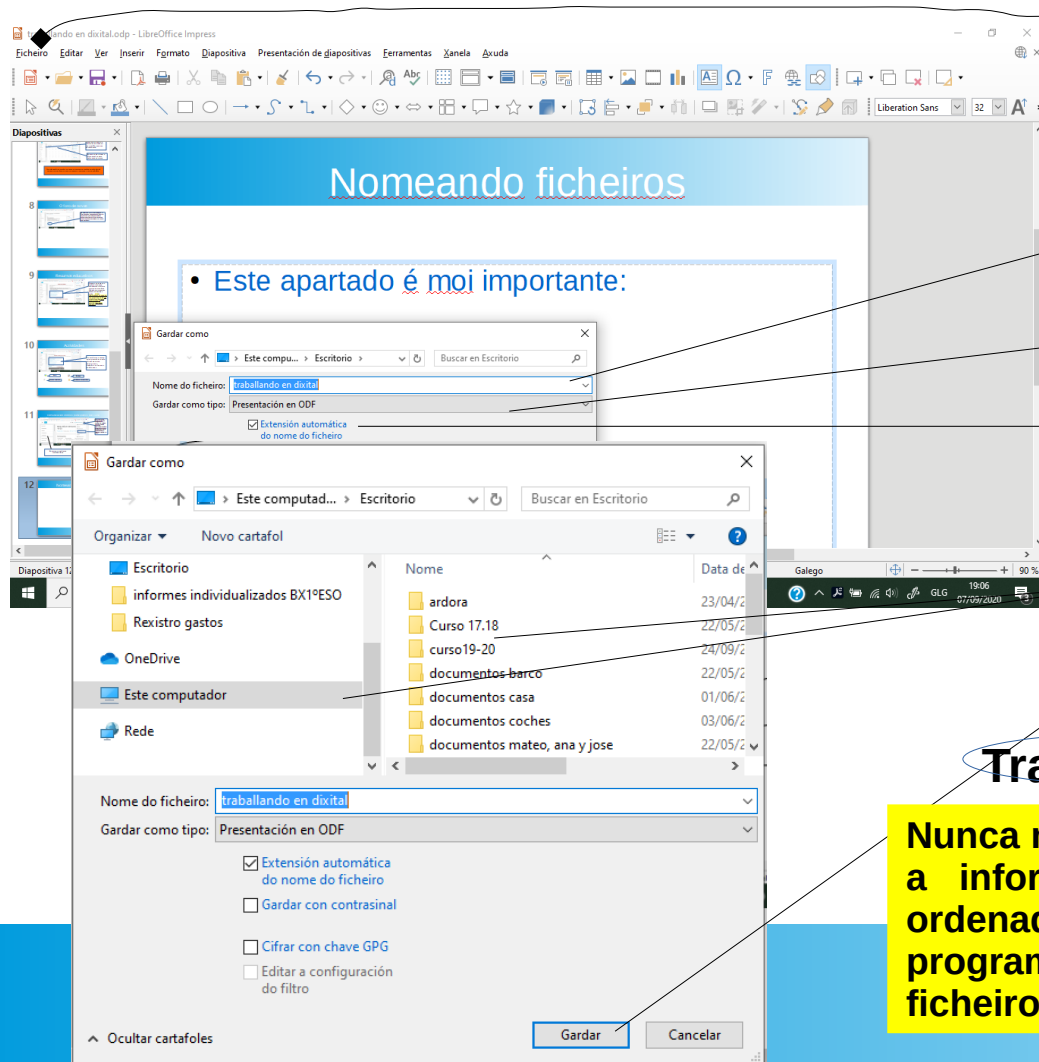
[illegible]ando en dixital.odp - LibreOffice Impress

Ficheiro Editar Ver Inserir Formato Diapositiva Presentación de diapositivas Ferramentas Xanela Axuda

Liberation Sans 32

Diapositivas

8

9

10

11

12

Nomeando ficheiros

• Este apartado é moi importante:

Gardar como

Este compu... › Escritorio ›

Buscar en Escritorio

Nome do ficheiro: traballando en dixital

Gardar como tipo: Presentación en ODF

Extensión automática do nome do ficheiro

Gardar como

Este computad... › Escritorio

Buscar en Escritorio

Organizar ▾ Novo cartafol

Escritorio
informes individualizados BX1ºESO
Rexistro gastos
OneDrive
Este computador
Rede

| Nome | Data de |
|---|---|
| ardora | 23/04/2 |
| Curso 17.18 | 22/05/2 |
| curso19-20 | 24/09/2 |
| documentos barco | 22/05/2 |
| documentos casa | 01/06/2 |
| documentos coches | 03/06/2 |
| documentos mateo, ana y jose | 22/05/2 |

Nome do ficheiro: traballando en dixital

Gardar como tipo: Presentación en ODF

Extensión automática do nome do ficheiro

Gardar con contrasinal

Cifrar con chave GPG

Editar a configuración do filtro

Ocultar cartafoles

Gardar

Cancelar

Diapositiva 12

Galego

90 %

GLG 19:06 07/09/2020

Tra

Nunca r
a infor
ordenad
program
ficheiro